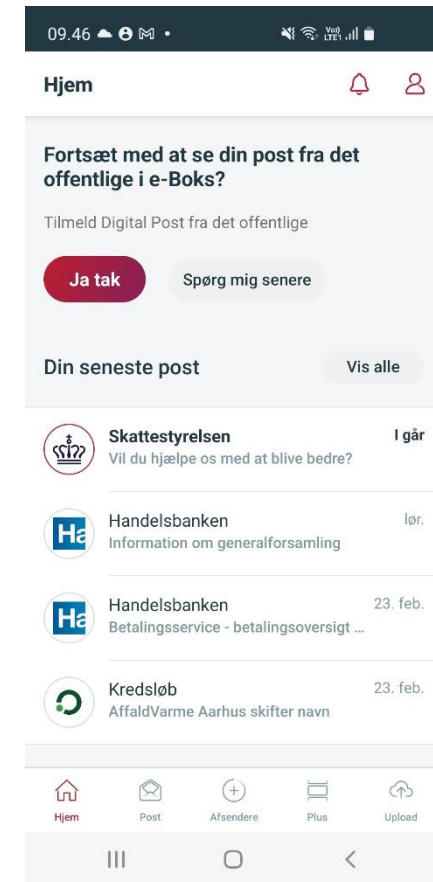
09.46

Hjem

Fortsæt med at se din post fra det offentlige i e-Boks?

Tilmeld Digital Post fra det offentlige

Ja tak

Spørg mig senere

Din seneste post

Vis alle

Skattestyrelsen
Vil du hjælpe os med at blive bedre?
I går

Ha
Handelsbanken
Information om generalforsamling
lør.

Ha
Handelsbanken
Betalingsservice - betalingsoversigt ...
23. feb.

Kredsløb
AffaldVarme Aarhus skifter navn
23. feb.

Hjem
Post
Afsendere
Plus
Upload